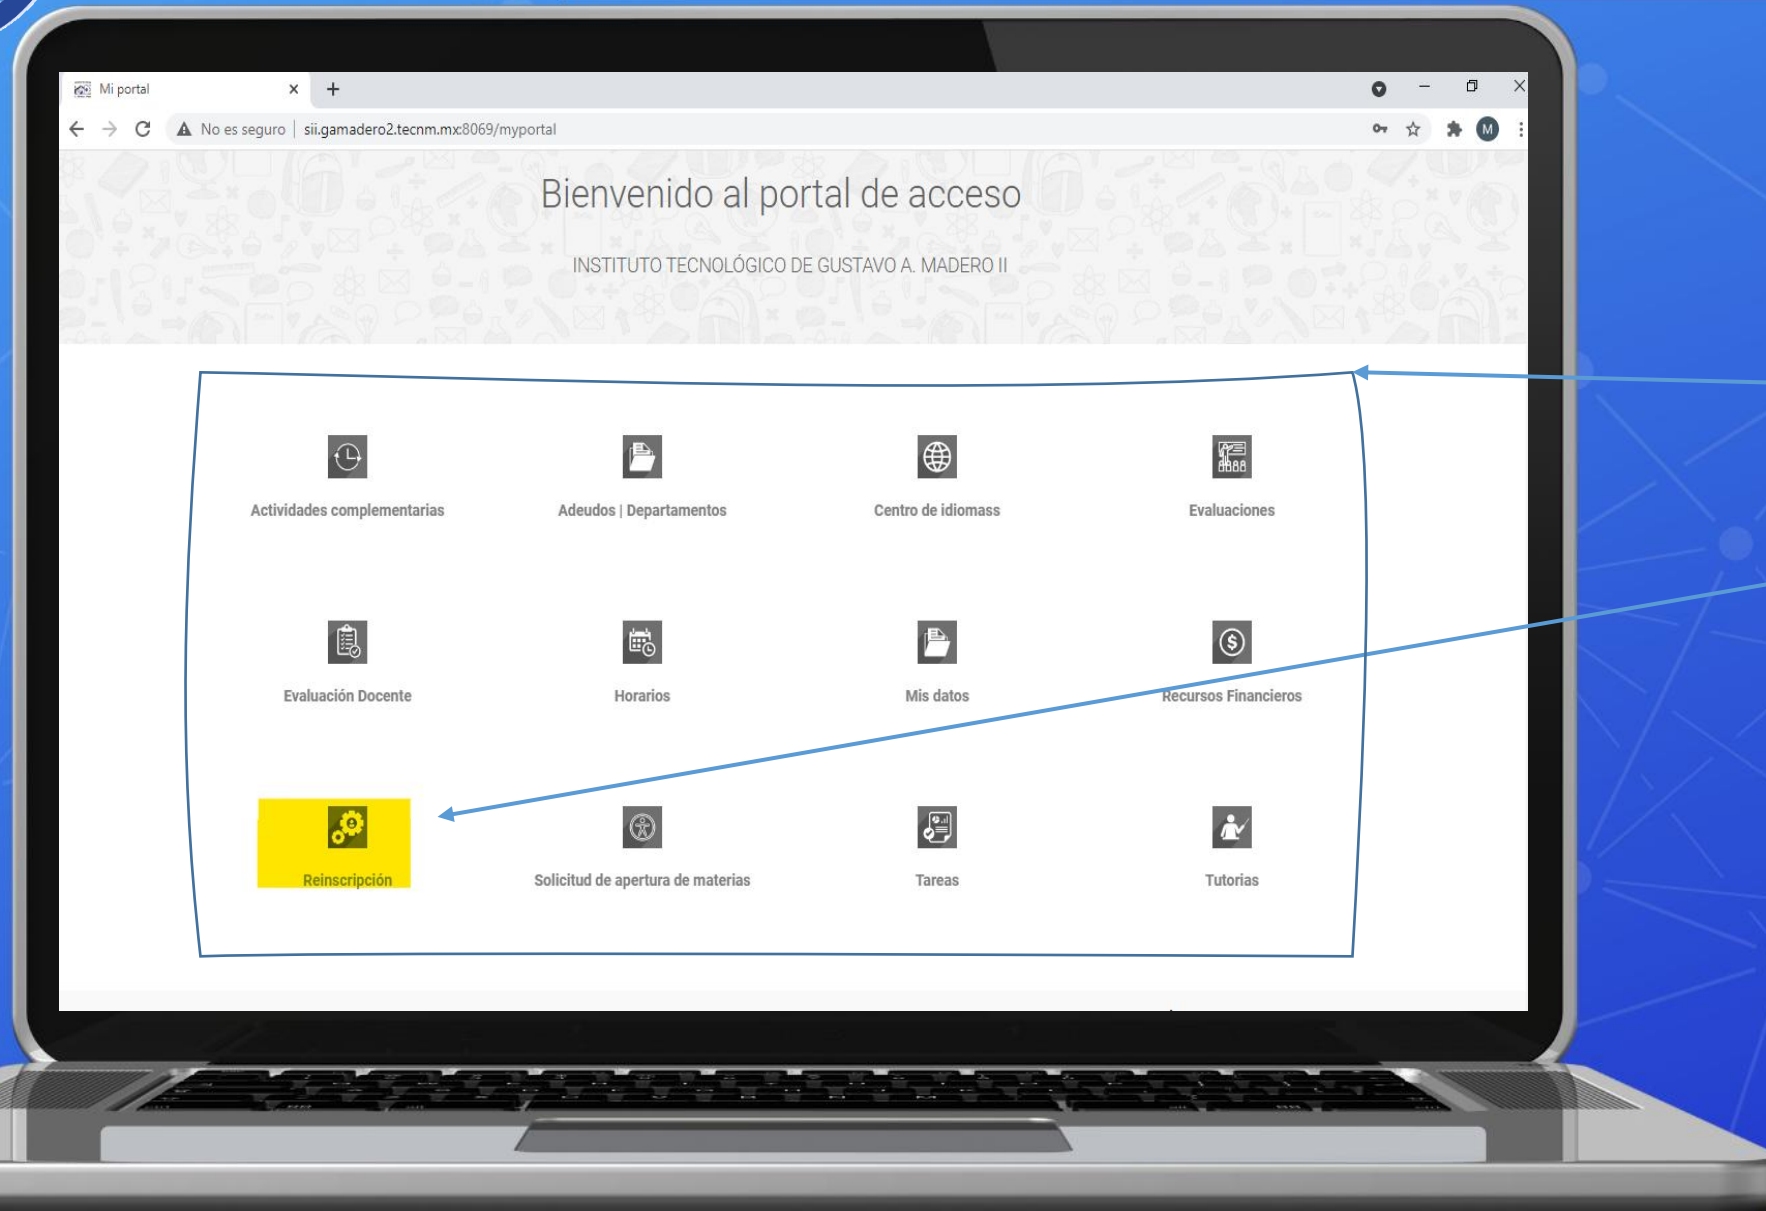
Mi portal × +

No es seguro | sii.gamadero2.tecnm.mx:8069/myportal

M

Bienvenido al portal de acceso

INSTITUTO TECNOLÓGICO DE GUSTAVO A. MADERO II

Actividades complementarias

Adeudos | Departamentos

Centro de idiomass

Evaluaciones

Evaluación Docente

Horarios

Mis datos

Recursos Financieros

Reinscripción

Solicitud de apertura de materias

Tareas

Tutorias